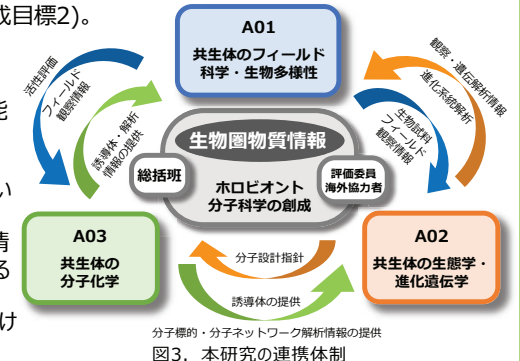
成目標2)。

能

い

情
る

け

A01
共生体のフィールド
科学・生物多様性

活性評価
フィールド
観察情報

誘導体・解析
情報の提供

観察・遺伝解析情報
進化系統解析

生物試料
フィールド
観察情報

生物圏物質情報

総括班

評価委員
海外協力者

ホロビオント
分子科学の創成

A03
共生体の
分子化学

A02
共生体の生態学・
進化遺伝学

分子設計指針

誘導体の提供

分子標的・分子ネットワーク解析情報の提供

図3．本研究の連携体制